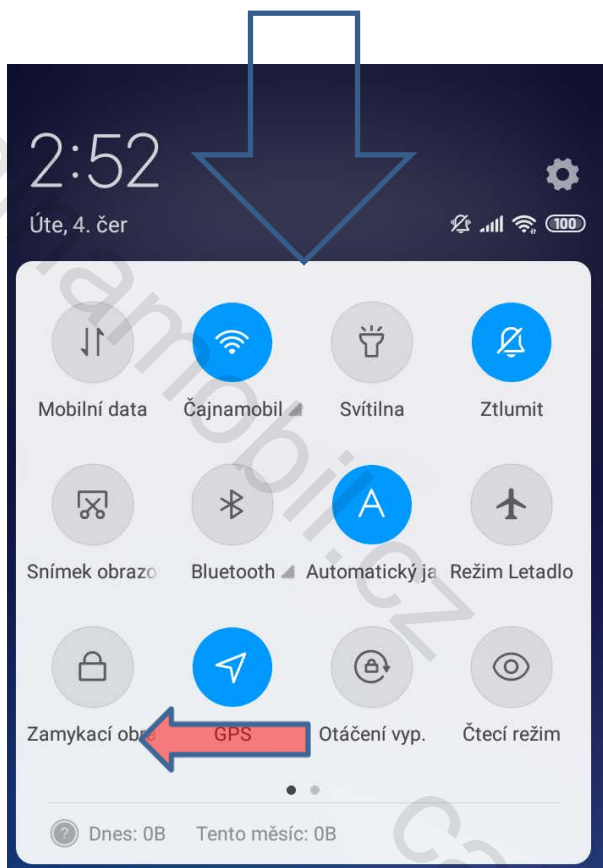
2:52

Úte, 4. čer

100

Mobilní data

Čajnamobil

Svítilna

Ztlumit

Snímek obrazo

Bluetooth

Automatický ja

Režim Letadlo

Zamykací obr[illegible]

GPS

Otáčení vyp.

Čtecí režim

Dnes: 0B

Tento měsíc: 0B

čajnamobil.cz